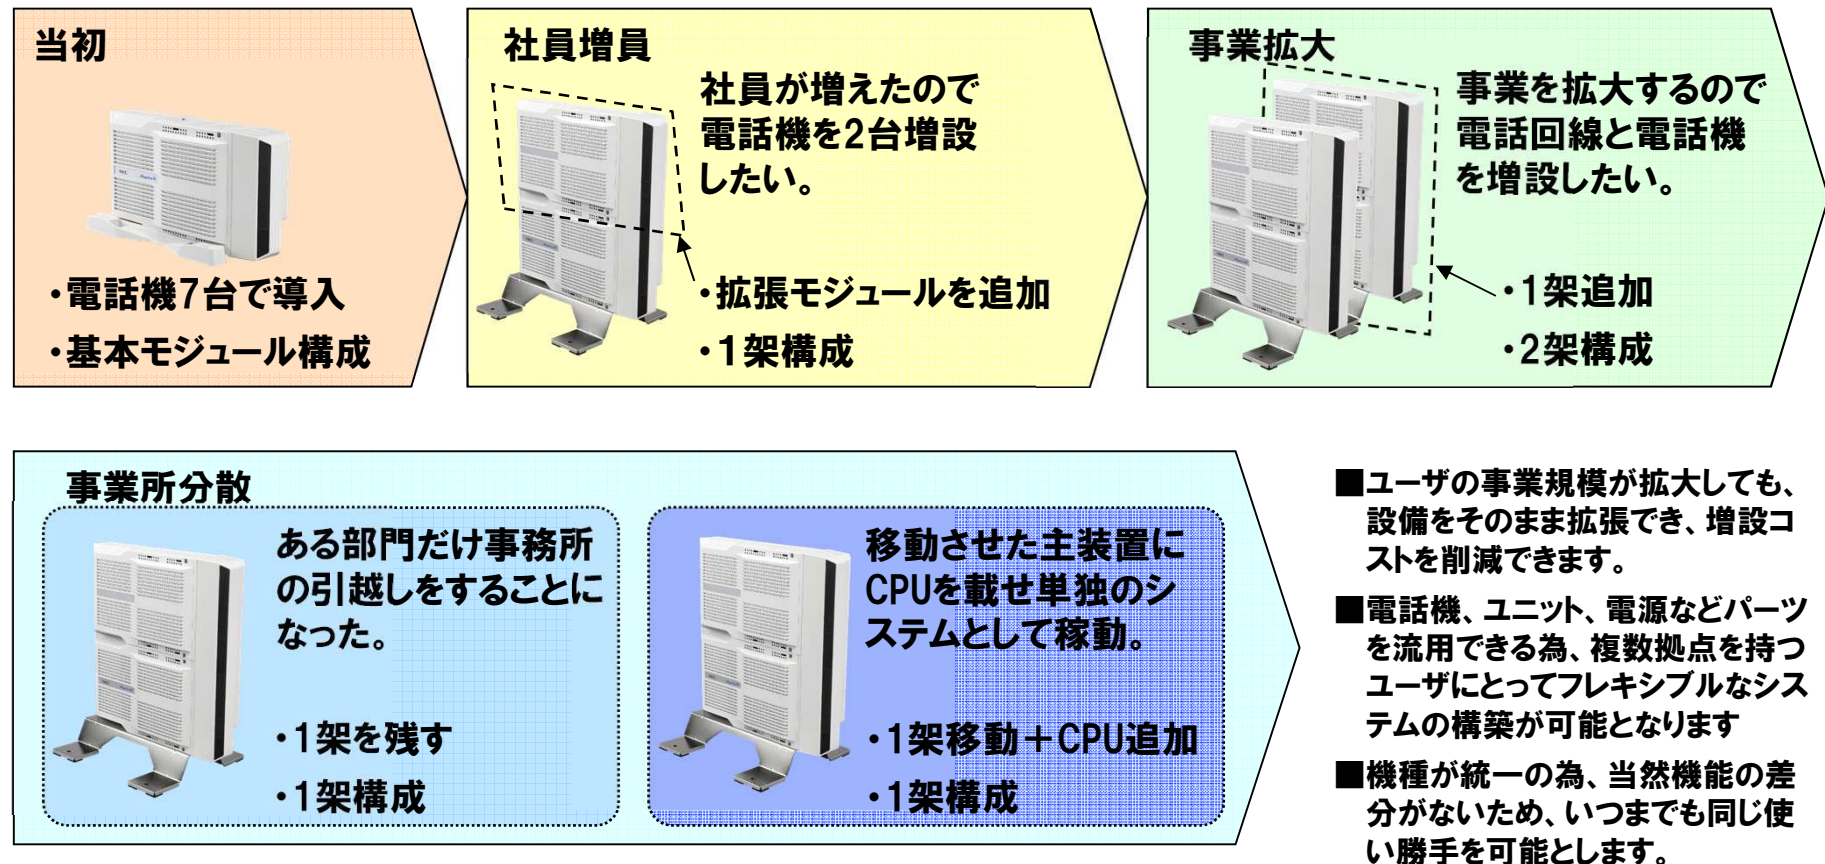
当初

•電話機7台で導入

•基本モジュール構成

社員増員

社員が増えたので電話機を2台増設したい。

•拡張モジュールを追加

•1架構成

事業拡大

事業を拡大するので電話回線と電話機を増設したい。

•1架追加

•2架構成

事業所分散

ある部門だけ事務所の引越しをすることになった。

•1架を残す

•1架構成

移動させた主装置にCPUを載せ単独のシステムとして稼動。

•1架移動＋CPU追加

•1架構成

■ユーザの事業規模が拡大しても、設備をそのまま拡張でき、増設コストを削減できます。

■電話機、ユニット、電源などパーツを流用できる為、複数拠点を持つユーザにとってフレキシブルなシステムの構築が可能となります

■機種が統一の為、当然機能の差分がないため、いつまでも同じ使い勝手を可能とします。